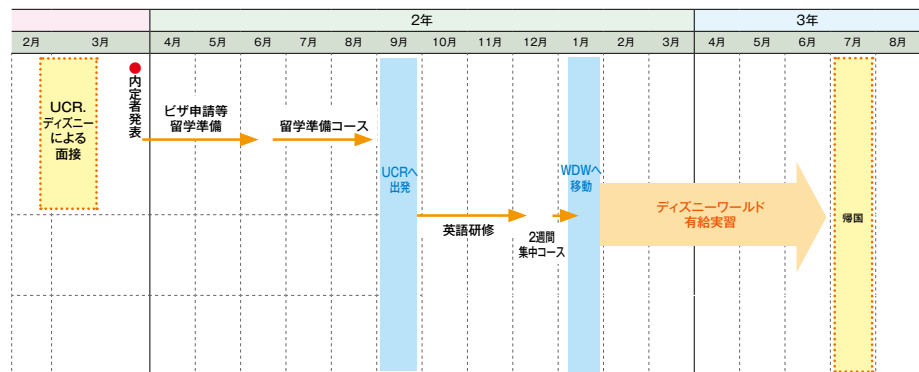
| | 2年 | 3年 |
|---|---|---|
| 2月 3月 | 4月 5月 6月 7月 8月 9月 10月 11月 12月 1月 2月 3月 | 4月 5月 6月 7月 8月 |

UCR. ディズニーによる面接

内定者発表

ビザ申請等 留学準備

留学準備コース

UCRへ出発

英語研修

2週間 集中コース

WDWへ移動

ディズニーワールド 有給実習

帰国